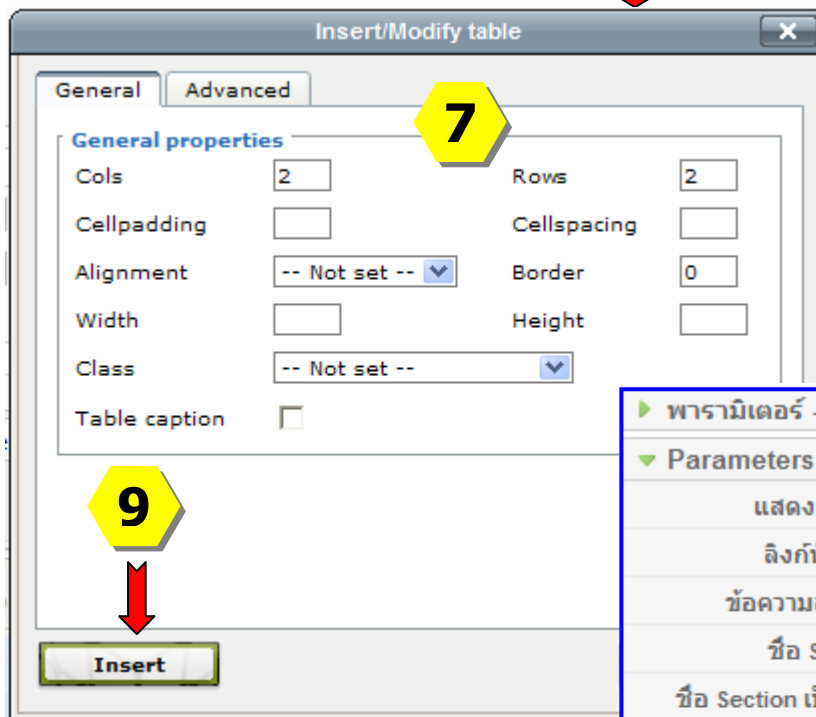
Insert/Modify table

General | Advanced

7

General properties

Cols 2

Rows 2

Cellpadding

Cellspacing

Alignment -- Not set --

Border 0

Width

Height

Class -- Not set --

Table caption

9

Insert

พารามิเตอร์ -

Parameters

แสดง

ลิงก์

ข้อความ

ชื่อ S

ชื่อ Section